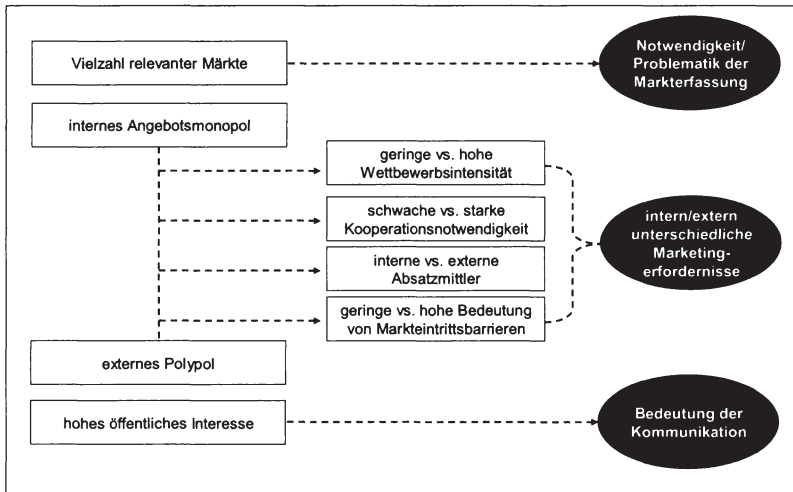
Vielzahl relevanter Märkte

Notwendigkeit/ Problematik der Markterfassung

internes Angebotsmonopol

geringe vs. hohe Wettbewerbsintensität

schwache vs. starke Kooperationsnotwendigkeit

interne vs. externe Absatzmittler

geringe vs. hohe Bedeutung von Markteintrittsbarrieren

intern/extern unterschiedliche Marketingerfordernisse

externes Polypol

hohes öffentliches Interesse

Bedeutung der Kommunikation